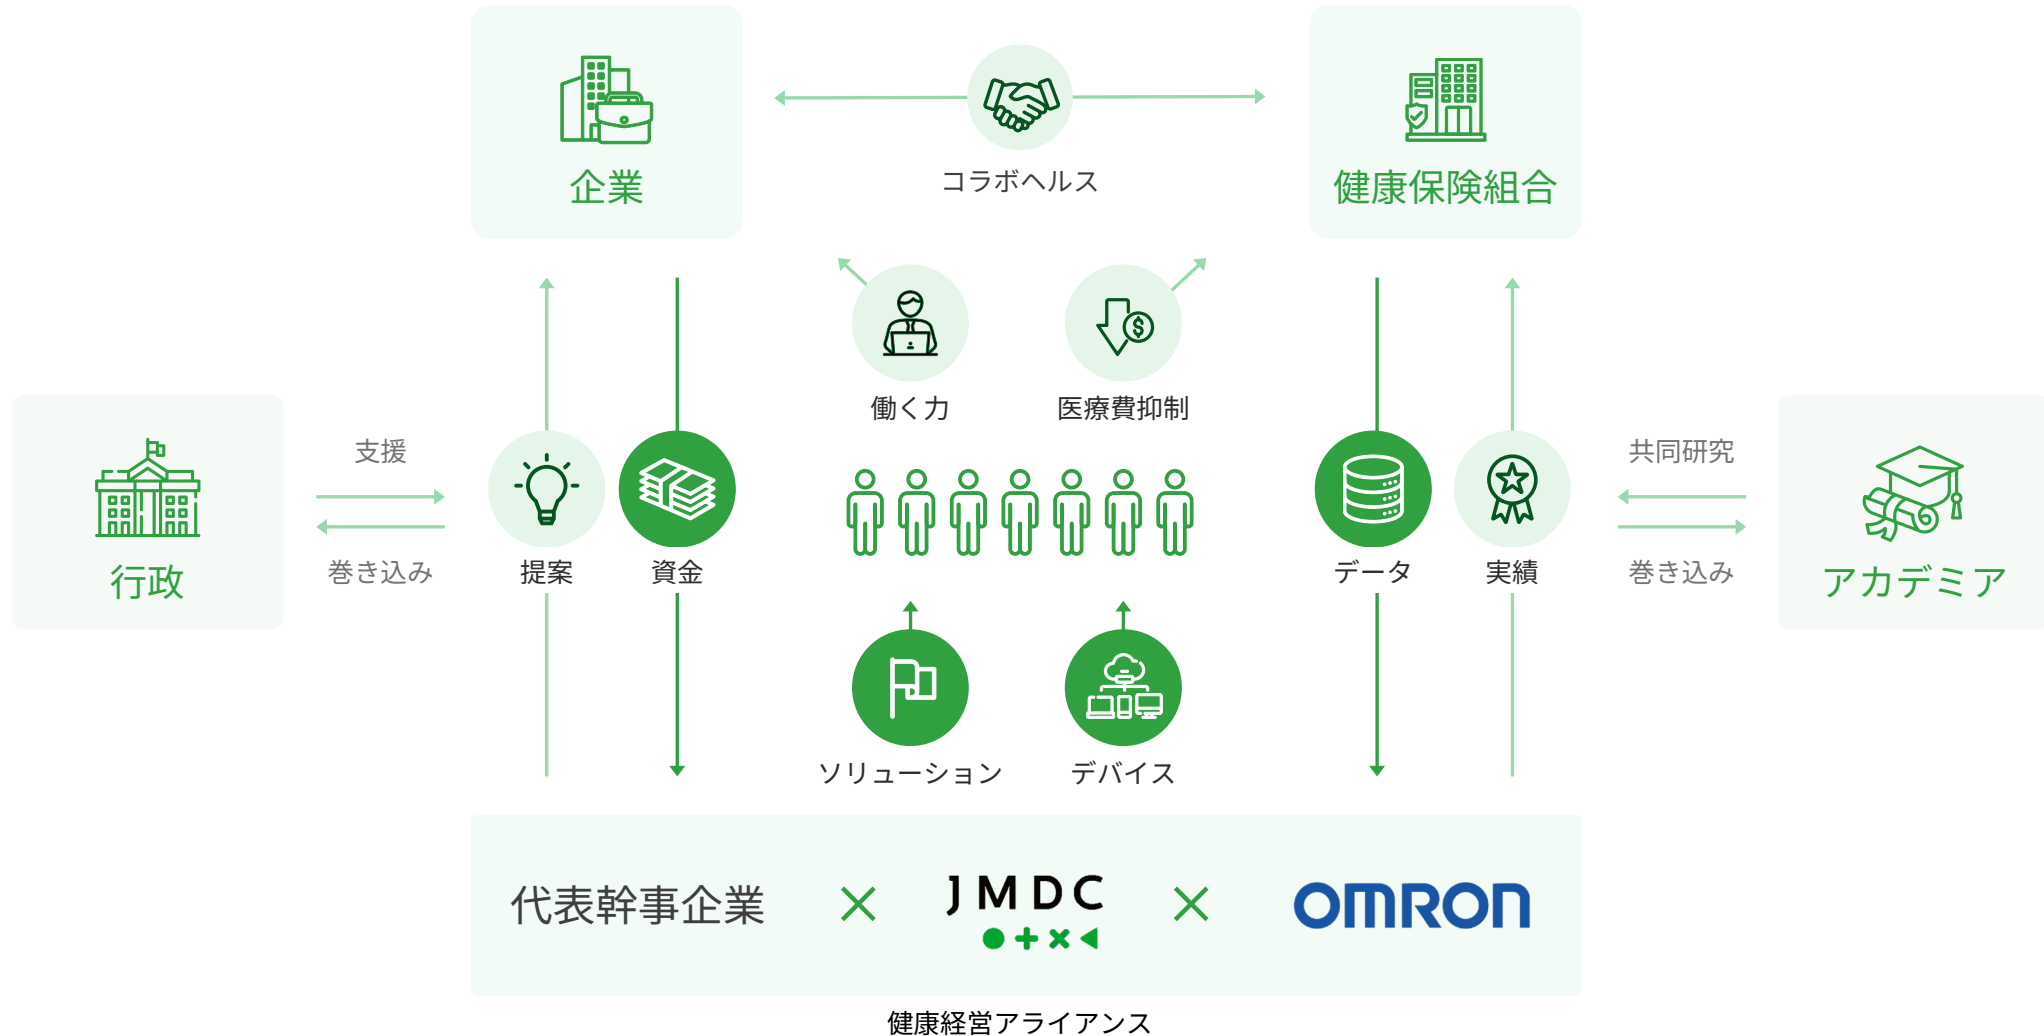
企業

コラボヘルス

健康保険組合

働く力

医療費抑制

行政

支援

巻き込み

提案

資金

データ

実績

共同研究

巻き込み

アカデミア

ソリューション

デバイス

代表幹事企業 × JMDC × OMRON

健康経営アライアンス